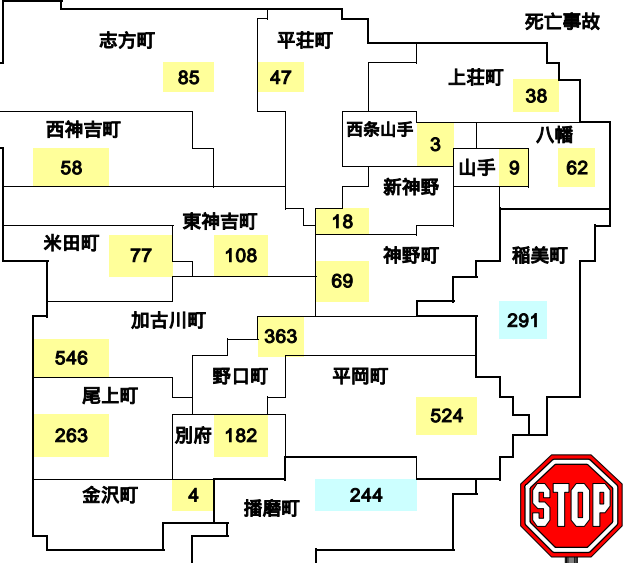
死亡事故

志方町
85

平荘町
47

上荘町
38

西神吉町
58

西条山手
3

八幡
62

山手
9

新神野

18

東神吉町
108

米田町
77

神野町
69

稲美町
291

加古川町
546

363

野口町

平岡町
524

尾上町
263

別府
182

金沢町
4

播磨町
244

STOP